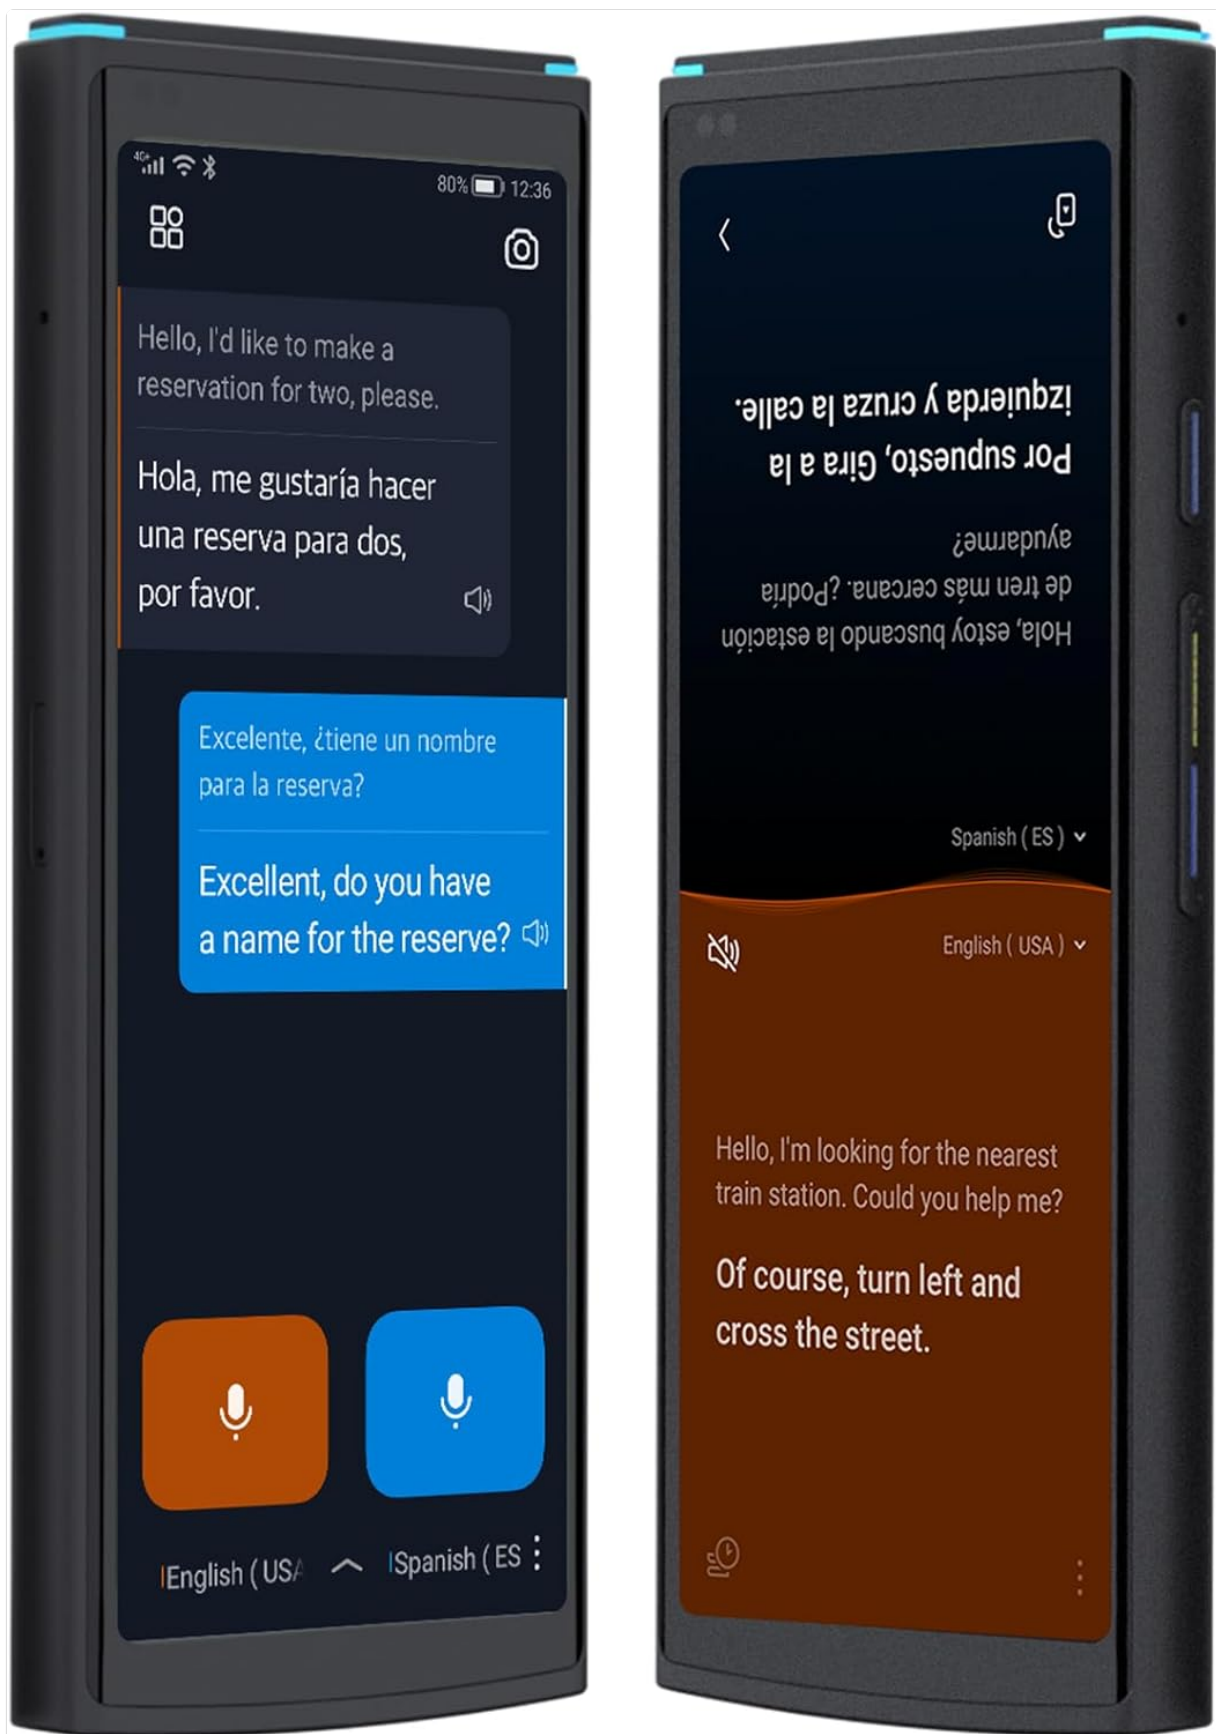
80% 12:36

Hello, I'd like to make a reservation for two, please.

Hola, me gustaría hacer una reserva para dos, por favor.

Excelente, ¿tiene un nombre para la reserva?

Excellent, do you have a name for the reserve?

English ( USA

Spanish ( ES

Por supuesto, Gira a la izquierda y cruza la calle.

Hola, estoy buscando la estación de tren más cercana. ¿Podría ayudarme?

Spanish ( ES )

English ( USA )

Hello, I'm looking for the nearest train station. Could you help me?

Of course, turn left and cross the street.